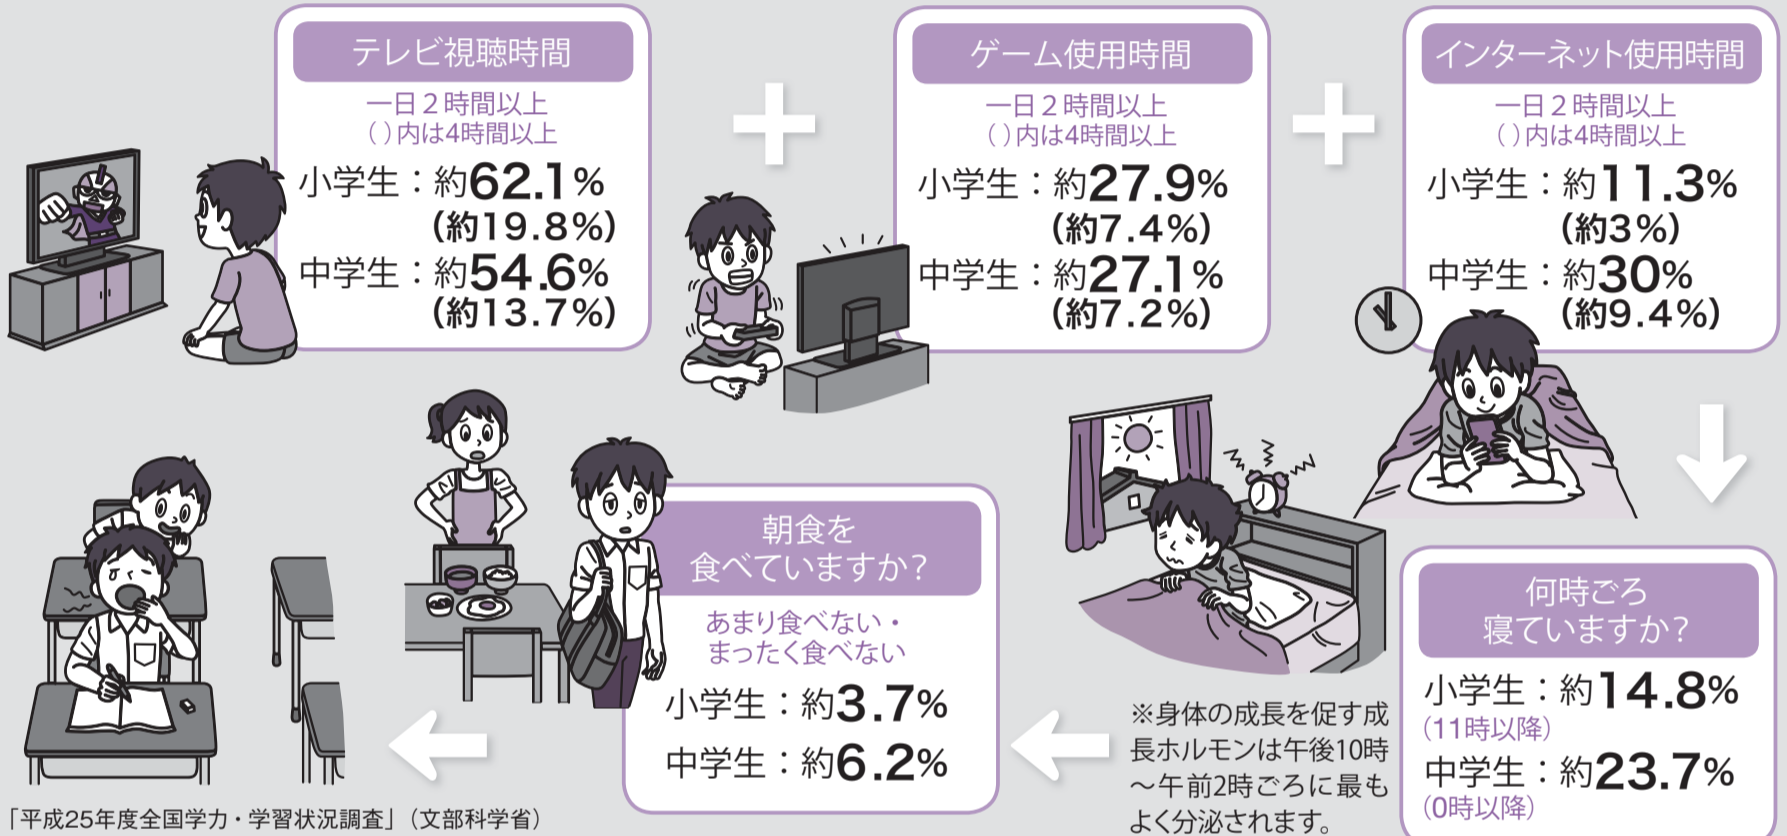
テレビ視聴時間
一日２時間以上
（）内は4時間以上
小学生：約62.1％
（約19.8％）
中学生：約54.6％
（約13.7％）

ゲーム使用時間
一日２時間以上
（）内は4時間以上
小学生：約27.9％
（約7.4％）
中学生：約27.1％
（約7.2％）

インターネット使用時間
一日２時間以上
（）内は4時間以上
小学生：約11.3％
（約3％）
中学生：約30％
（約9.4％）

何時ごろ寝ていますか？
小学生：約14.8％
（11時以降）
中学生：約23.7％
（0時以降）

※身体の成長を促す成長ホルモンは午後10時～午前2時ごろに最もよく分泌されます。

朝食を食べていますか？
あまり食べない・まったく食べない
小学生：約3.7％
中学生：約6.2％

「平成25年度全国学力・学習状況調査」（文部科学省）